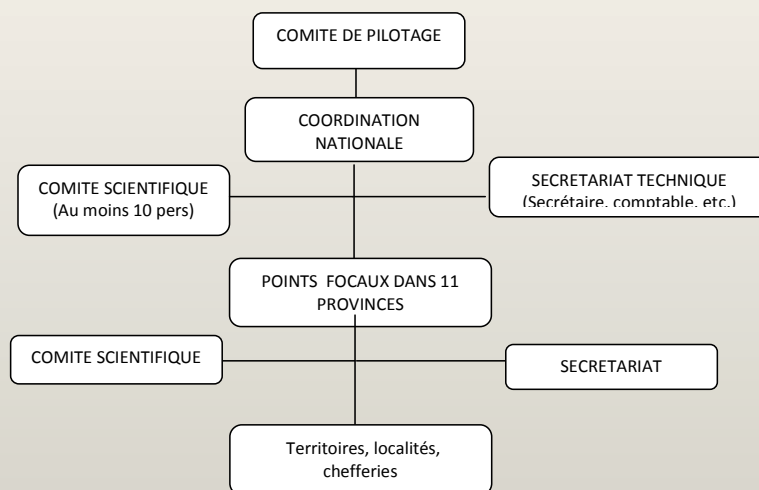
COMITE DE PILOTAGE

COORDINATION NATIONALE

COMITE SCIENTIFIQUE (Au moins 10 pers)

SECRETARIAT TECHNIQUE (Secrétaire, comptable, etc.)

POINTS FOCAUX DANS 11 PROVINCES

COMITE SCIENTIFIQUE

SECRETARIAT

Territoires, localités, chefferies